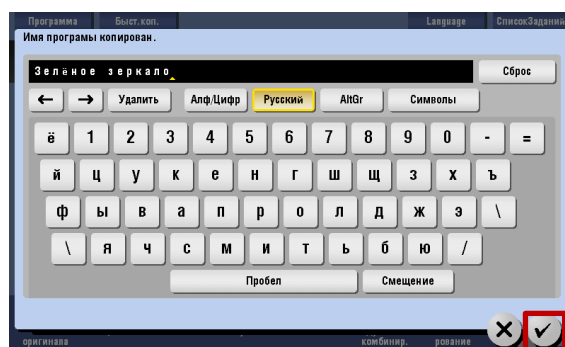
Программа Быст.коп. Language СписокЗаданий

Имя програмы копирован.

Зелёное зеркало

Сброс

← → Удалить Алф/Цифр Русский AltGr Символы

ё 1 2 3 4 5 6 7 8 9 0 - =

й ц у к е н г ш щ з х ъ

ф ы в а п р о л д ж э \

\ я ч с м и т ь б ю /

Пробел Смещение

оригинала комбинир. рование